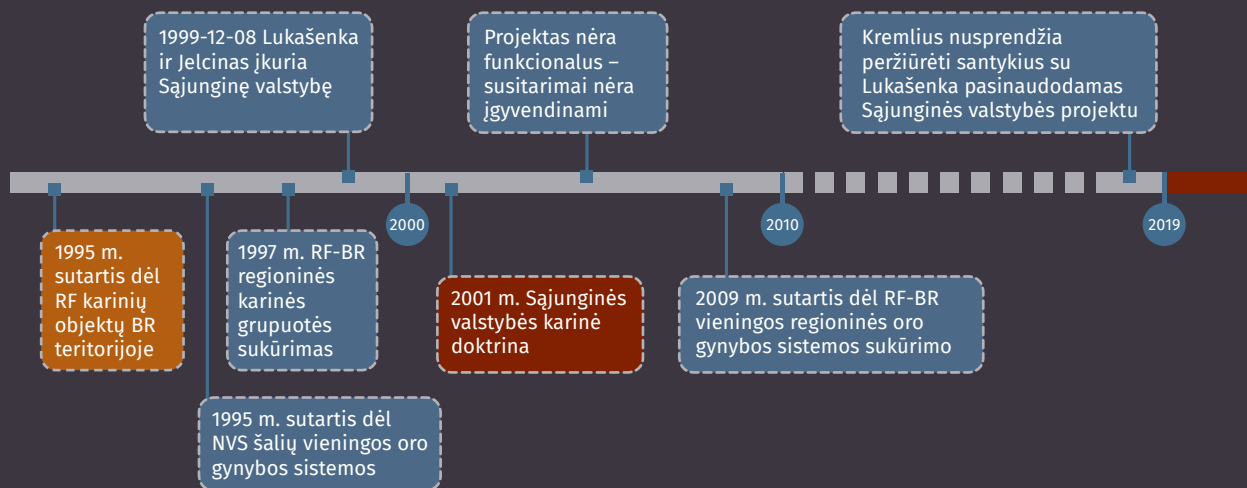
1999-12-08 Lukašenka ir Jelcinas įkuria Sąjunginę valstybę

Projektas nėra funkcionalus – susitarimai nėra įgyvendinami

Kremlius nusprendžia peržiūrėti santykius su Lukašenka pasinaudodamas Sąjunginės valstybės projektu

2000

2010

2019

1995 m. sutartis dėl RF karinių objektų BR teritorijoje

1997 m. RF-BR regioninės karinės grupuotės sukūrimas

2001 m. Sąjunginės valstybės karinė doktrina

2009 m. sutartis dėl RF-BR vieningos regioninės oro gynybos sistemos sukūrimo

1995 m. sutartis dėl NVS šalių vieningos oro gynybos sistemos